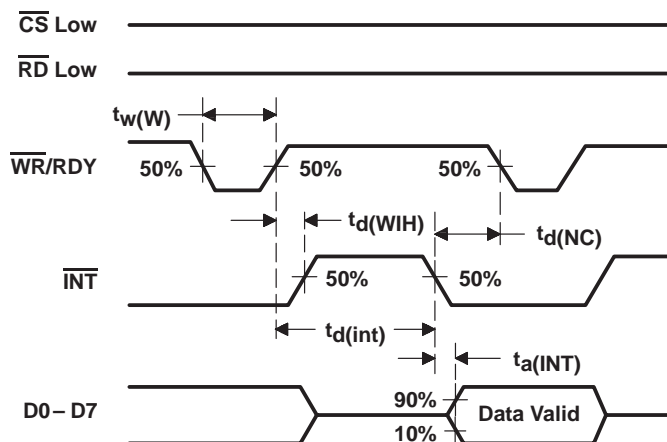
$\overline{CS}$ Low

$\overline{RD}$ Low

$t_{w(W)}$

$\overline{WR}$/RDY

50%

50%

50%

$t_{d(WIH)}$

$t_{d(NC)}$

$\overline{INT}$

50%

50%

$t_{d(int)}$

$t_{a(INT)}$

D0 – D7

90%

10%

Data Valid